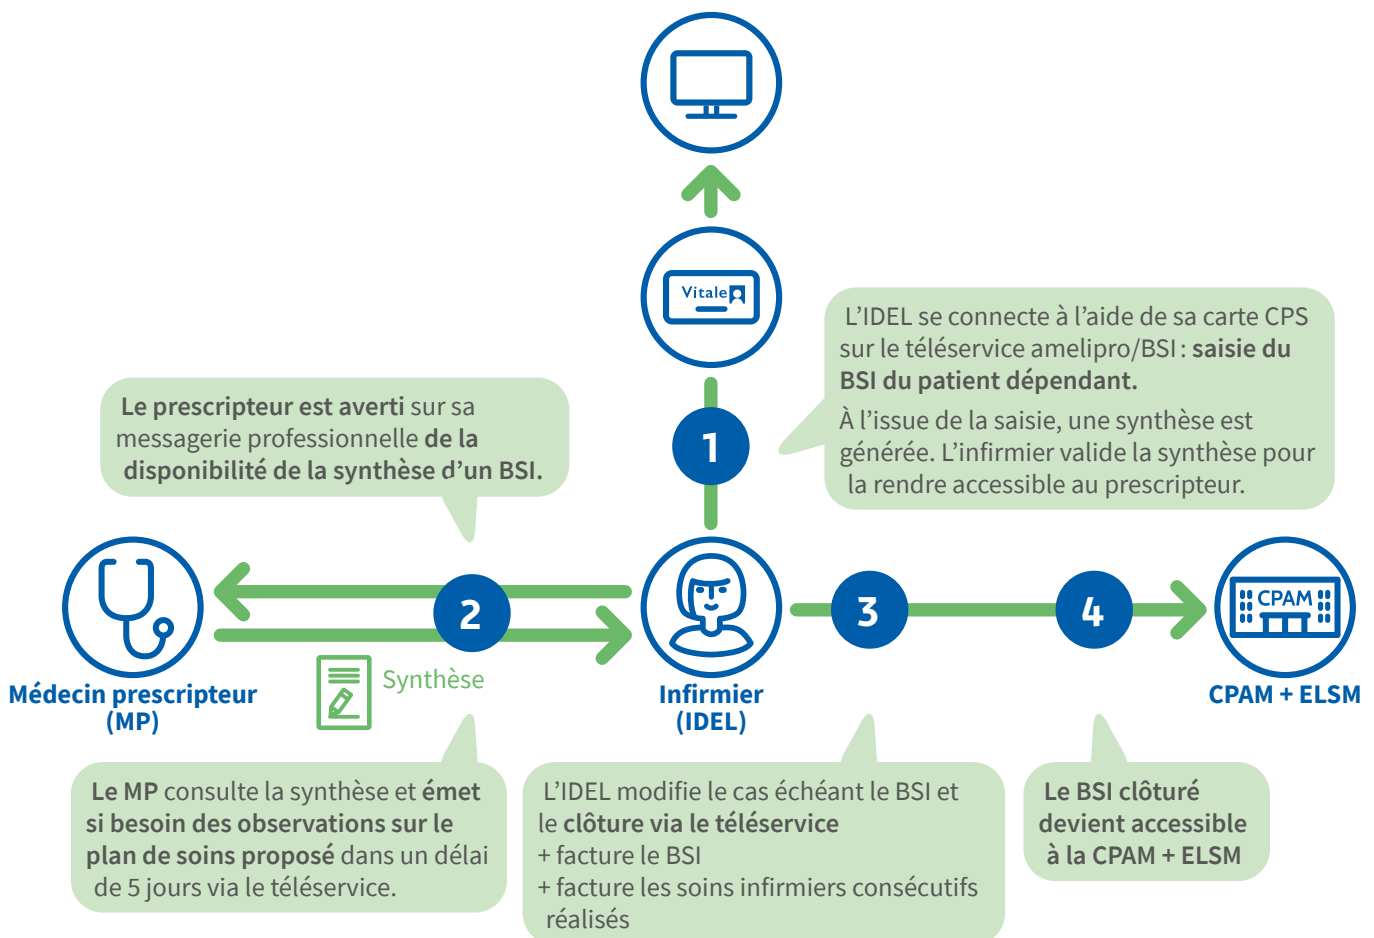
Vitale

L'IDEL se connecte à l'aide de sa carte CPS sur le téléservice amelipro/BSI : **saisie du BSI du patient dépendant.**

À l'issue de la saisie, une synthèse est générée. L'infirmier valide la synthèse pour la rendre accessible au prescripteur.

**Le prescripteur est averti** sur sa messagerie professionnelle **de la disponibilité de la synthèse d'un BSI.**

1

2

3

4

CPAM

Médecin prescripteur (MP)

Synthèse

Infirmier (IDEL)

CPAM + ELSM

**Le MP** consulte la synthèse et **émet si besoin des observations sur le plan de soins proposé** dans un délai de 5 jours via le téléservice.

L'IDEL modifie le cas échéant le BSI et le **clôture via le téléservice**
+ facture le BSI
+ facture les soins infirmiers consécutifs réalisés

**Le BSI clôturé devient accessible à la CPAM + ELSM**